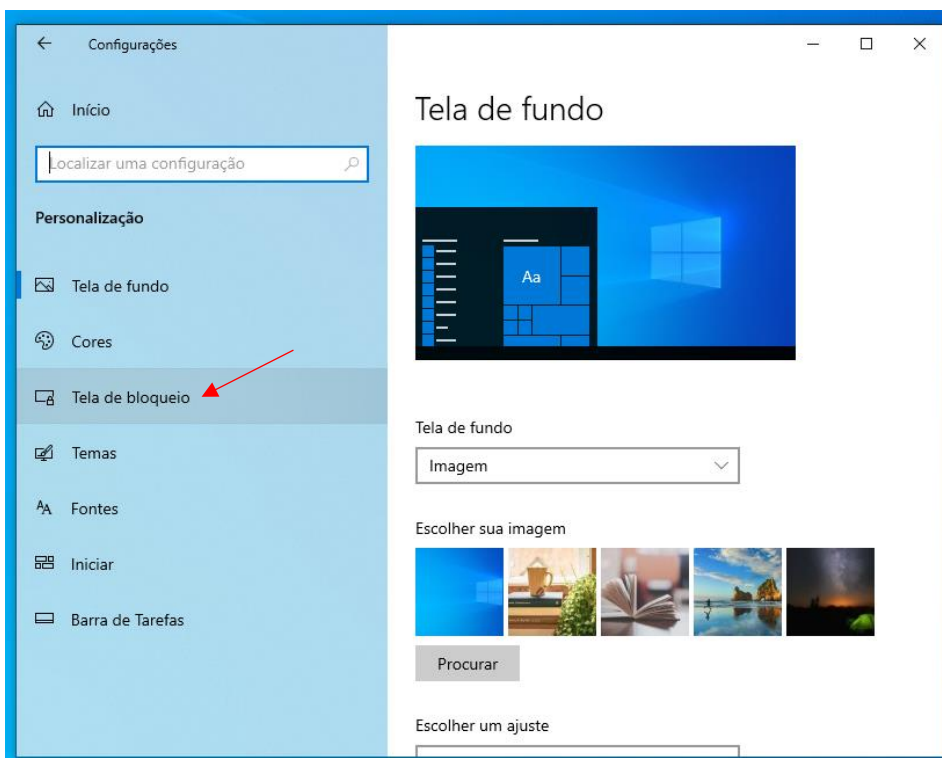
Configurações

Início

Localizar uma configuração

Personalização

Tela de fundo

Cores

Tela de bloqueio

Temas

Fontes

Iniciar

Barra de Tarefas

Tela de fundo

Aa

Tela de fundo

Imagem

Escolher sua imagem

Procurar

Escolher um ajuste